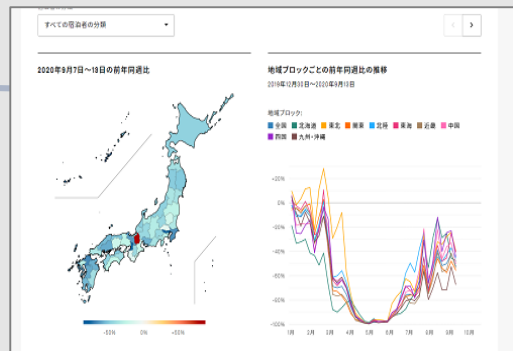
すべての宿泊者の分類

2020年9月7日～13日の前年同週比

-50%　0%　+50%

地域ブロックごとの前年同週比の推移

2019年12月30日～2020年9月13日

地域ブロック:

全国　北海道　東北　関東　北陸　東海　近畿　中国　四国　九州・沖縄

+20%
0%
-20%
-40%
-60%
-80%
-100%

1月　2月　3月　4月　5月　6月　7月　8月　9月　10月